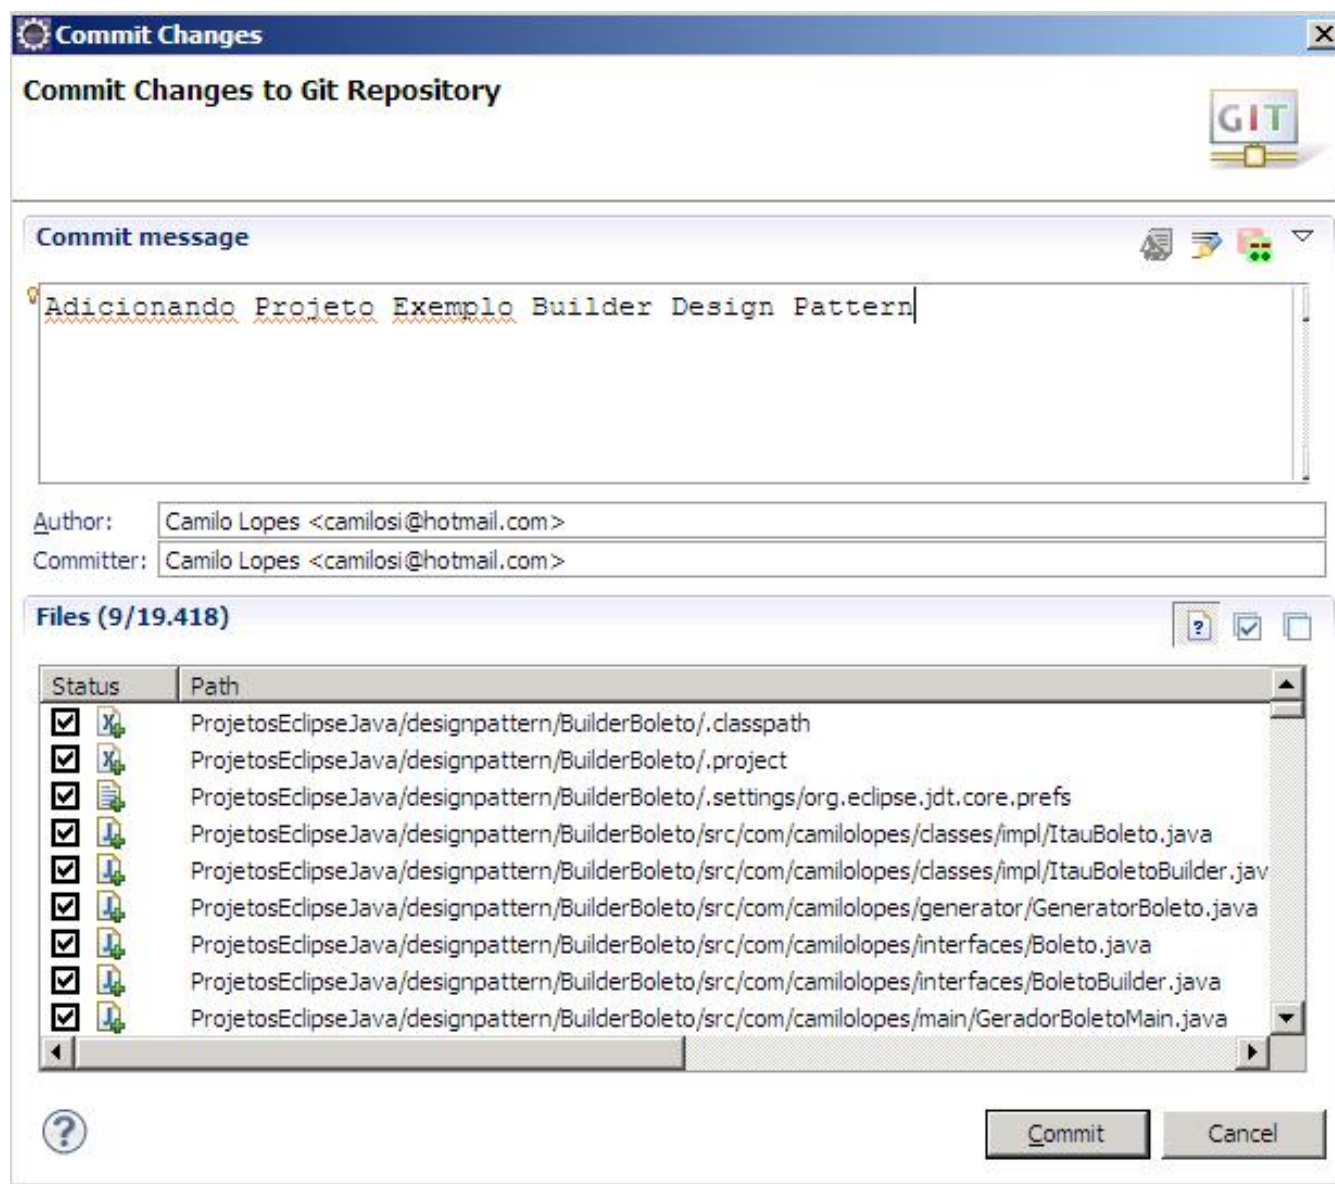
Commit Changes

Commit Changes to Git Repository

GIT

Commit message

Adicionando Projeto Exemplo Builder Design Pattern

Author: Camilo Lopes <camilosi@hotmail.com>
Committer: Camilo Lopes <camilosi@hotmail.com>

Files (9/19.418)

| Status | Path |
|---|---|
| ☑ | ProjetosEclipseJava/designpattern/BuilderBoleto/.classpath |
| ☑ | ProjetosEclipseJava/designpattern/BuilderBoleto/.project |
| ☑ | ProjetosEclipseJava/designpattern/BuilderBoleto/.settings/org.eclipse.jdt.core.prefs |
| ☑ | ProjetosEclipseJava/designpattern/BuilderBoleto/src/com/camilolopes/classes/impl/ItauBoleto.java |
| ☑ | ProjetosEclipseJava/designpattern/BuilderBoleto/src/com/camilolopes/classes/impl/ItauBoletoBuilder.jav |
| ☑ | ProjetosEclipseJava/designpattern/BuilderBoleto/src/com/camilolopes/generator/GeneratorBoleto.java |
| ☑ | ProjetosEclipseJava/designpattern/BuilderBoleto/src/com/camilolopes/interfaces/Boleto.java |
| ☑ | ProjetosEclipseJava/designpattern/BuilderBoleto/src/com/camilolopes/interfaces/BoletoBuilder.java |
| ☑ | ProjetosEclipseJava/designpattern/BuilderBoleto/src/com/camilolopes/main/GeradorBoletoMain.java |

Commit Cancel